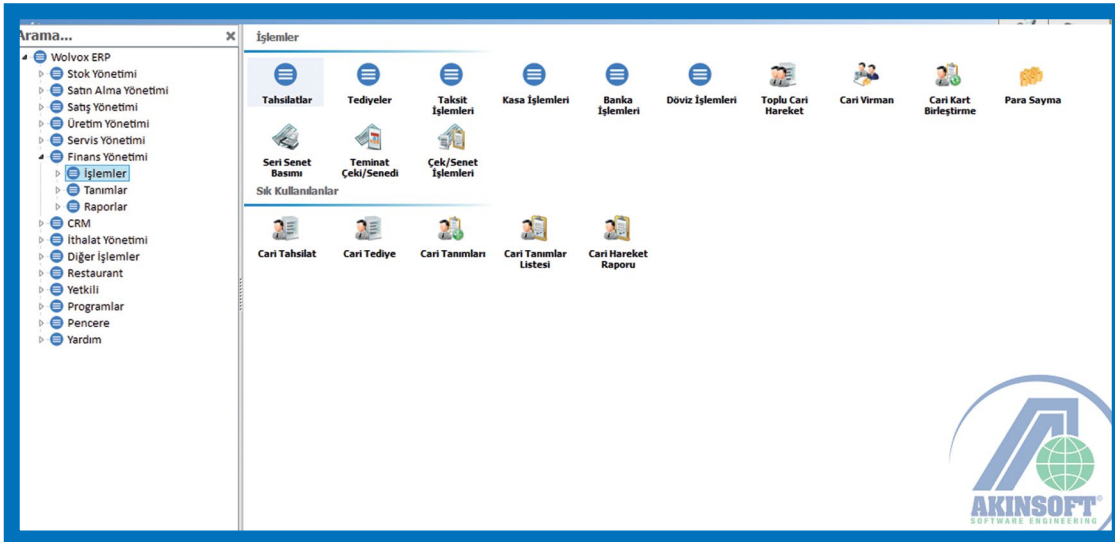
Arama...

Wolvox ERP
Stok Yönetimi
Satın Alma Yönetimi
Satış Yönetimi
Üretim Yönetimi
Servis Yönetimi
Finans Yönetimi
İşlemler
Tanımlar
Raporlar
CRM
İthalat Yönetimi
Diğer İşlemler
Restaurant
Yetkili
Programlar
Pencere
Yardım

İşlemler

Tahsilatlar
Tediyeler
Taksit İşlemleri
Kasa İşlemleri
Banka İşlemleri
Döviz İşlemleri
Toplu Cari Hareket
Cari Virman
Cari Kart Birleştirme
Para Sayma
Seri Senet Basımı
Teminat Çeki/Senedi
Çek/Senet İşlemleri

Sık Kullanılanlar

Cari Tahsilat
Cari Tediye
Cari Tanımları
Cari Tanımlar Listesi
Cari Hareket Raporu

AKINSOFT®
SOFTWARE ENGINEERING